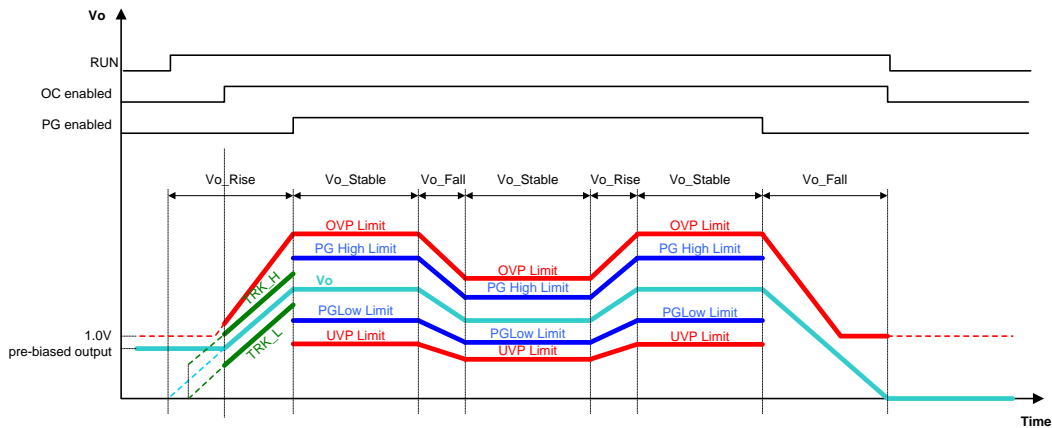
Vo

RUN

OC enabled

PG enabled

Vo_Rise
Vo_Stable
Vo_Fall
Vo_Stable
Vo_Rise
Vo_Stable
Vo_Fall

OVP Limit
PG High Limit
Vo
PGLow Limit
UVP Limit

OVP Limit
PG High Limit
PGLow Limit
UVP Limit

OVP Limit
PG High Limit
PGLow Limit
UVP Limit

TRK_H
TRK_L

1.0V
pre-biased output

Time